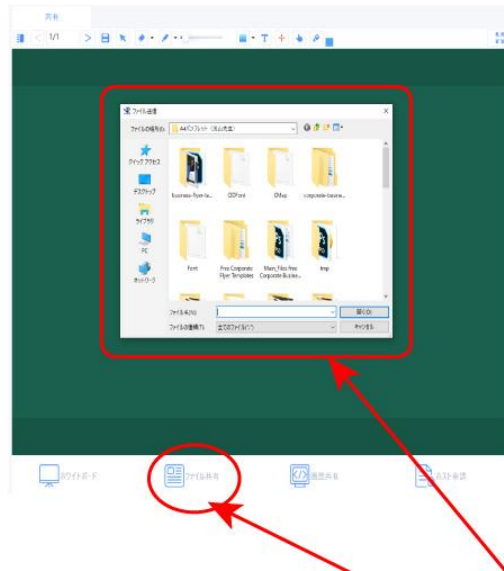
共有

1/1

ファイル選択

ファイルの場所(I): A4パンフレット(池山先生)

クイック アクセス

デスクトップ

ライブラリ

PC

ネットワーク

Business-flyer-te...

CDFont

CMap

corporate-busine...

Font

Free Corporate Flyer Templates

Main_Files Free Corporate Busines...

tmp

ファイル名(N):

ファイルの種類(T): 全てのファイル(*)

開く(O)

キャンセル

ホワイトボード

ファイル共有

画面共有

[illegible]